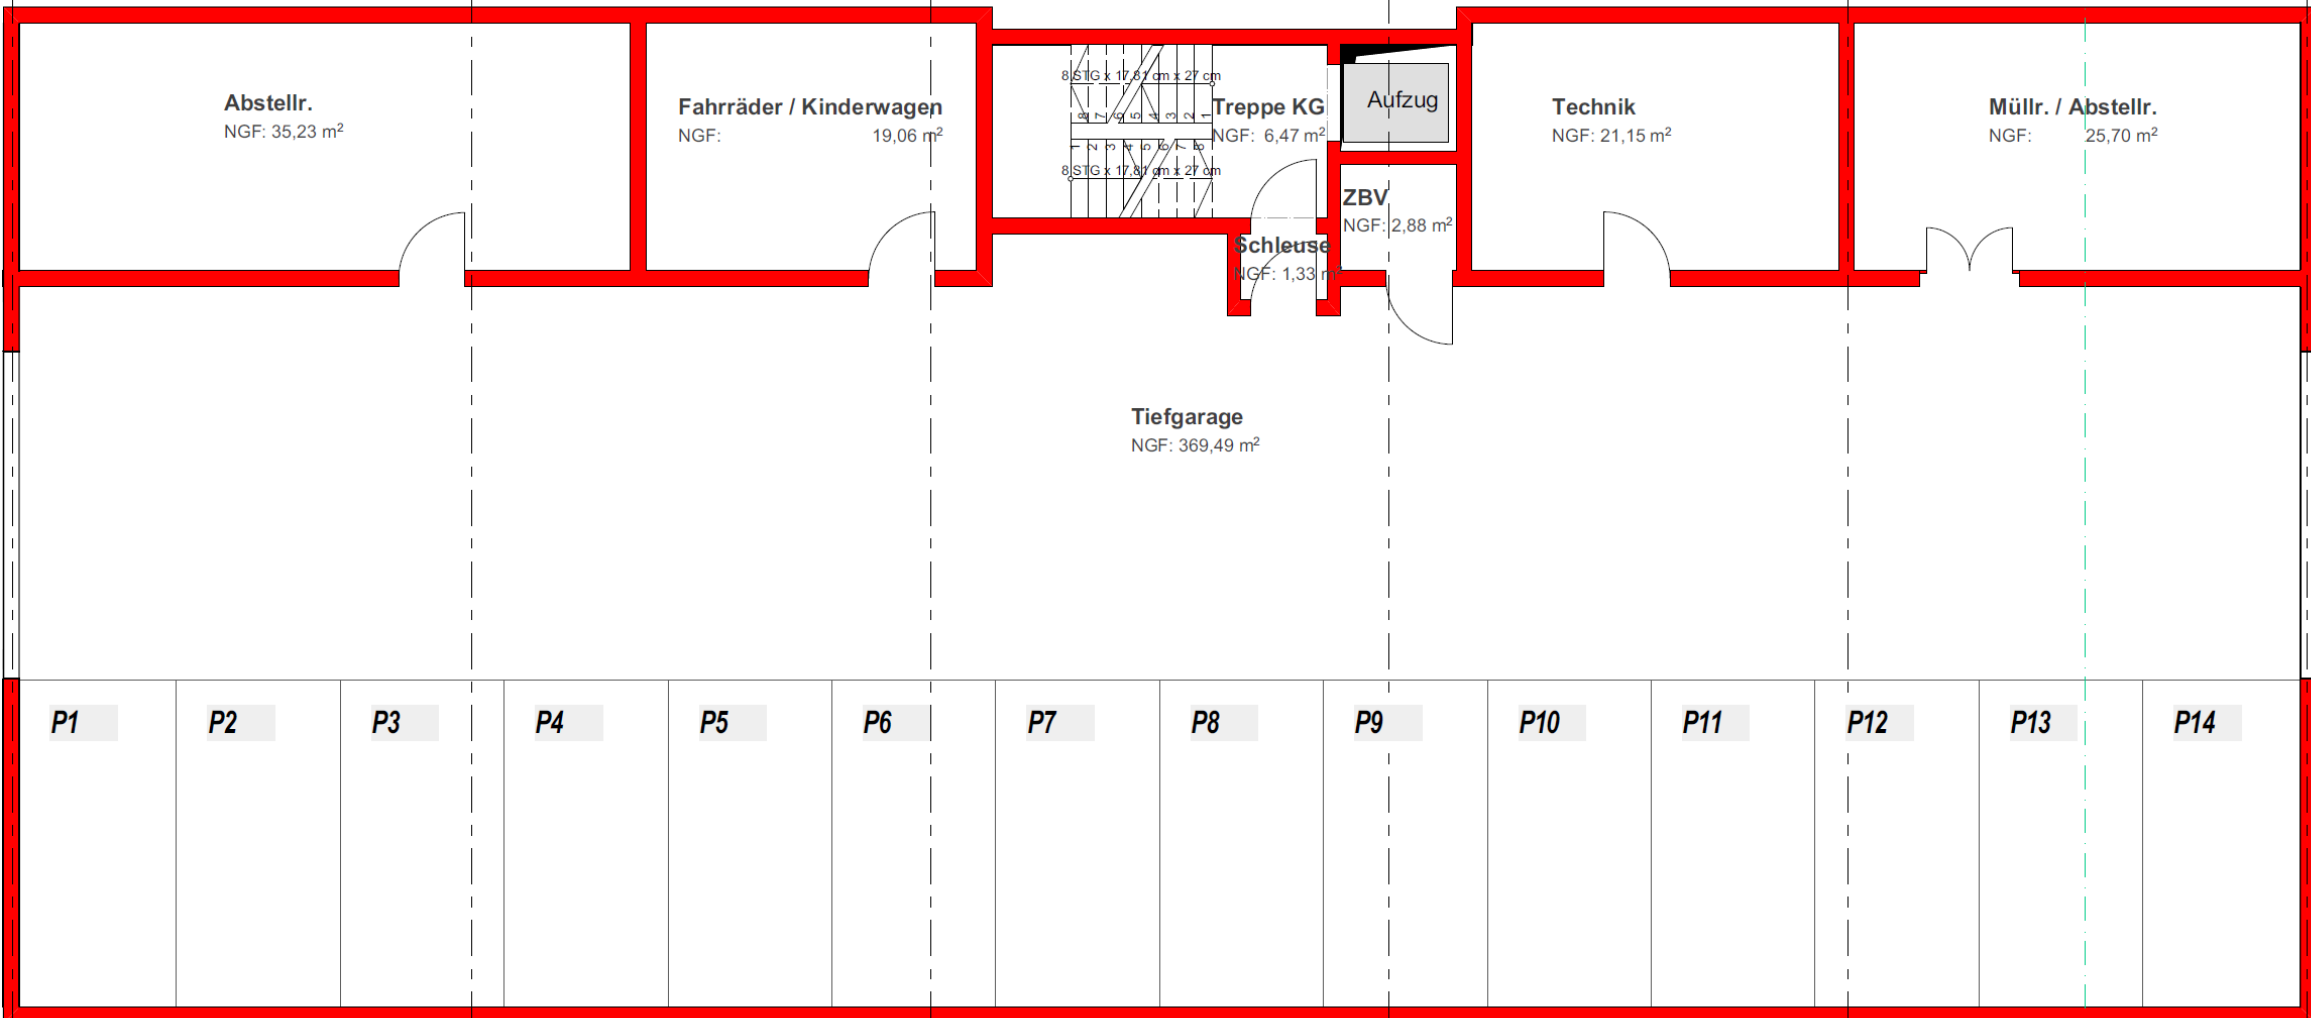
Abstellr.
NGF: 35,23 m²

Fahrräder / Kinderwagen
NGF: 19,06 m²

8 STG x 17,81 cm x 27 cm
8 STG x 17,81 cm x 27 cm

Treppe KG
NGF: 6,47 m²

Aufzug

Technik
NGF: 21,15 m²

Müllr. / Abstellr.
NGF: 25,70 m²

ZBV
NGF: 2,88 m²

Schleuse
NGF: 1,33 m²

Tiefgarage
NGF: 369,49 m²

P1 P2 P3 P4 P5 P6 P7 P8 P9 P10 P11 P12 P13 P14